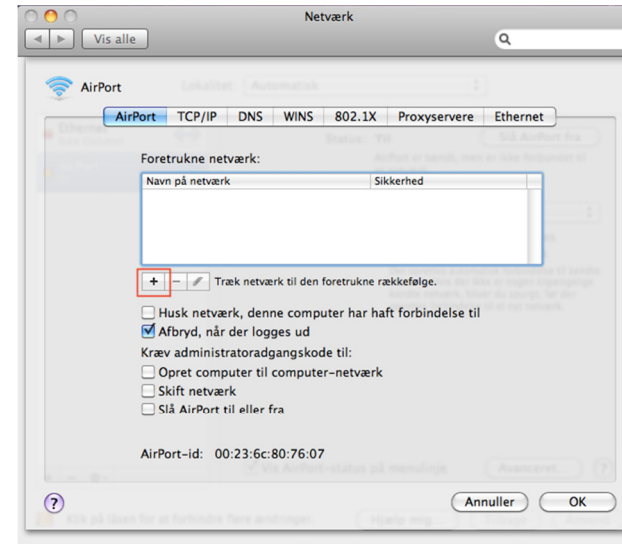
Netværk

Vis alle

AirPort

Lokalitet: Automatisk

AirPort | TCP/IP | DNS | WINS | 802.1X | Proxyservere | Ethernet

Foretrukne netværk:

| Navn på netværk | Sikkerhed |
|---|---|
| | |

+ − Træk netværk til den foretrukne rækkefølge.

Husk netværk, denne computer har haft forbindelse til
Afbryd, når der logges ud
Kræv administratoradgangskode til:
Opret computer til computer-netværk
Skift netværk
Slå AirPort til eller fra

AirPort-id: 00:23:6c:80:76:07

?

Annuller

OK

Klik på låsen for at forhindre flere ændringer.

Hjælp mig

Slå AirPort fra

Vis AirPort-status på menulinje

Avanceret...